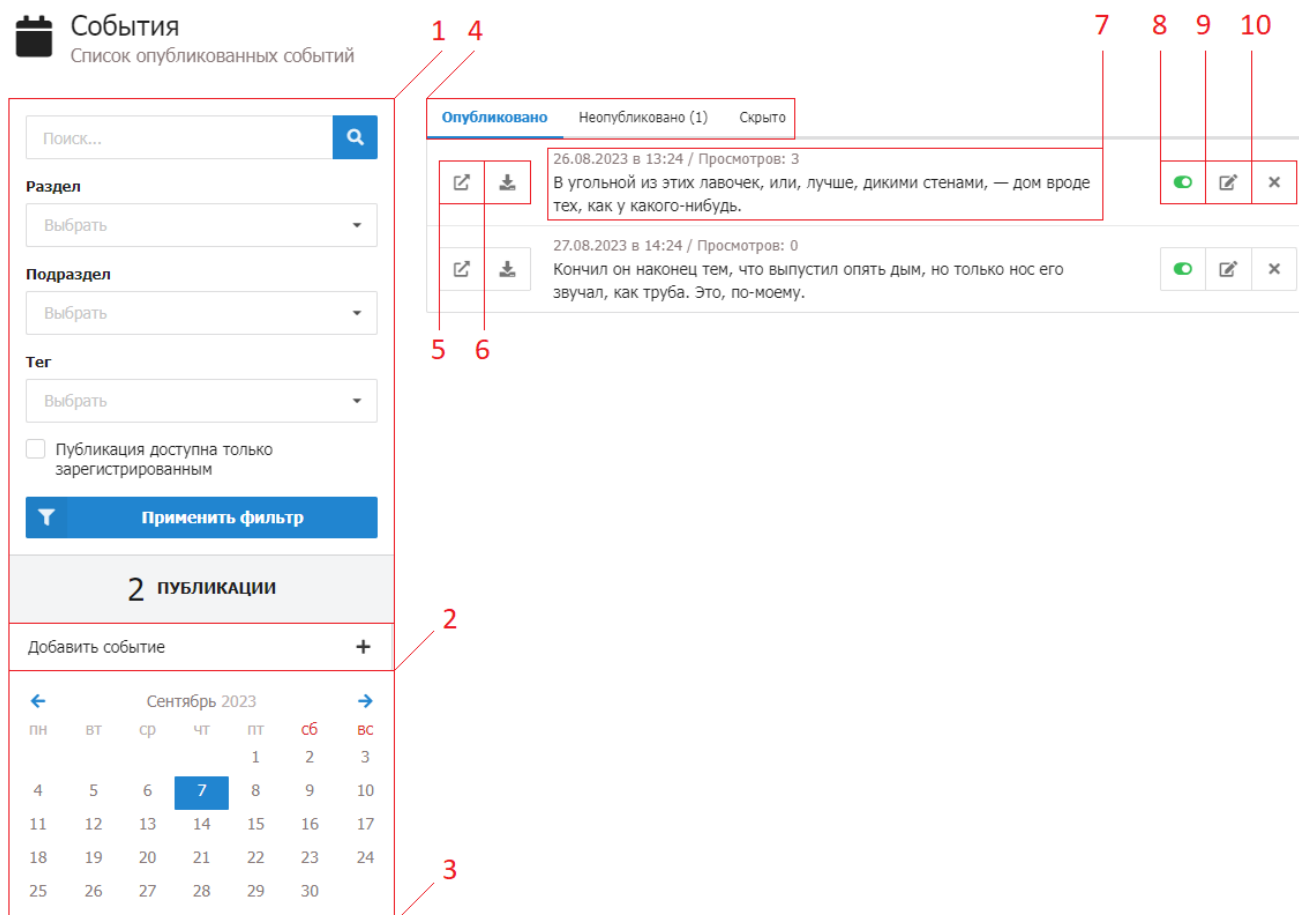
События
Список опубликованных событий

1 4 7 8 9 10

Поиск...

Раздел
Выбрать

Подраздел
Выбрать

Тег
Выбрать

Публикация доступна только зарегистрированным

Применить фильтр

2 ПУБЛИКАЦИИ

Добавить событие +

Опубликовано | Неопубликовано (1) | Скрыто

26.08.2023 в 13:24 / Просмотров: 3
В угольной из этих лавочек, или, лучше, дикими стенами, — дом вроде тех, как у какого-нибудь.

27.08.2023 в 14:24 / Просмотров: 0
Кончил он наконец тем, что выпустил опять дым, но только нос его звучал, как труба. Это, по-моему.

5 6

2

Сентябрь 2023

| пн | вт | ср | чт | пт | сб | вс |
|---|---|---|---|---|---|---|
| | | | | 1 | 2 | 3 |
| 4 | 5 | 6 | 7 | 8 | 9 | 10 |
| 11 | 12 | 13 | 14 | 15 | 16 | 17 |
| 18 | 19 | 20 | 21 | 22 | 23 | 24 |
| 25 | 26 | 27 | 28 | 29 | 30 | |

3